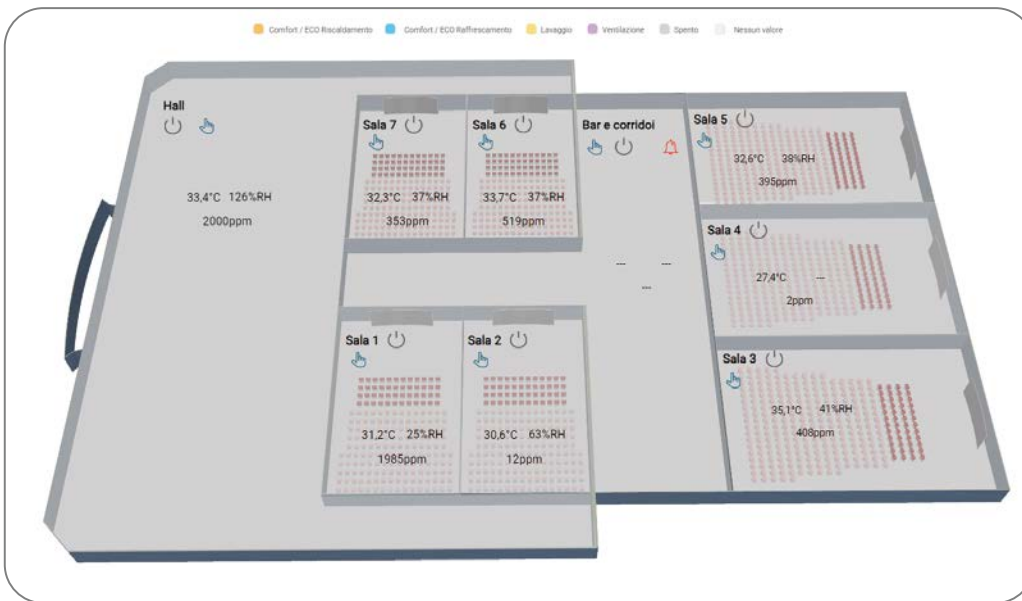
Comfort / ECO Riscaldamento Comfort / ECO Raffrescamento Lavaggio Ventilazione Spento Nessun valore

Hall
33,4°C 126%RH
2000ppm

Sala 7
32,3°C 37%RH
353ppm

Sala 6
33,7°C 37%RH
519ppm

Bar e corridoi
--- ---
---

Sala 5
32,6°C 38%RH
395ppm

Sala 4
27,4°C ---
2ppm

Sala 1
31,2°C 25%RH
1985ppm

Sala 2
30,6°C 63%RH
12ppm

Sala 3
35,1°C 41%RH
408ppm